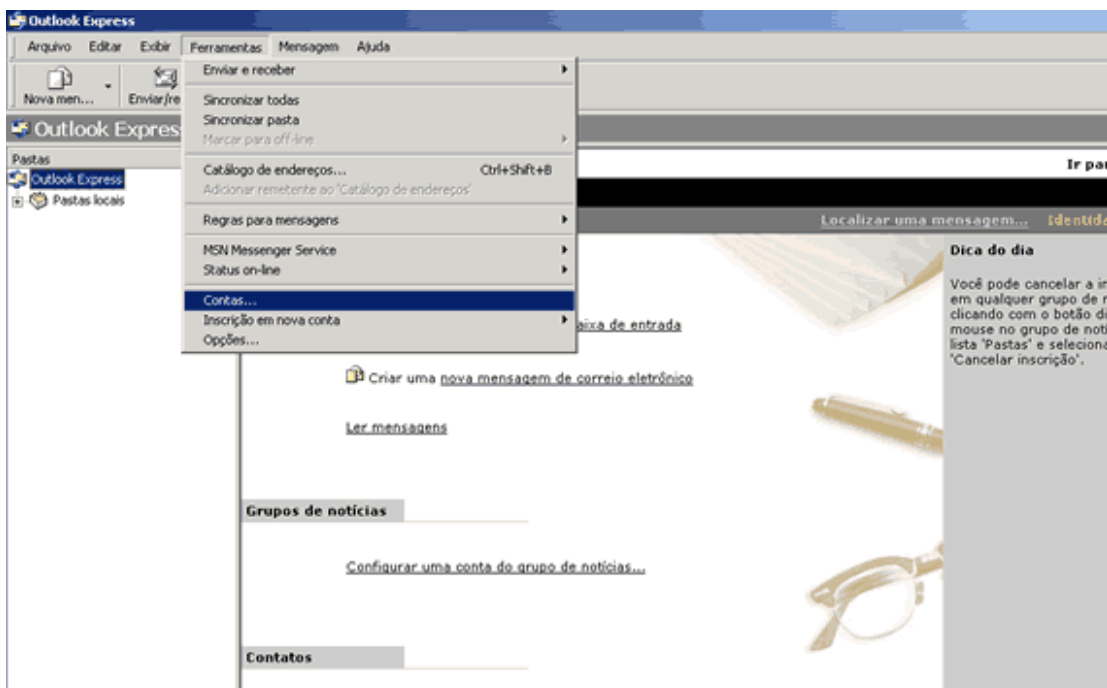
Outlook Express

Arquivo Editar Exibir Ferramentas Mensagem Ajuda

Nova men... Enviar/re

Outlook Expres

Pastas
Outlook Express
Pastas locais

Enviar e receber
Sincronizar todas
Sincronizar pasta
Marcar para off-line
Catálogo de endereços... Ctrl+Shift+B
Adicionar remetente ao 'Catálogo de endereços'
Regras para mensagens
MSN Messenger Service
Status on-line
Contas...
Inscrição em nova conta
Opções...

Ir pa

Localizar uma mensagem... Identid

aixa de entrada

Criar uma nova mensagem de correio eletrônico

Ler mensagens

Grupos de notícias

Configurar uma conta do grupo de notícias...

Contatos

Dica do dia

Você pode cancelar a in em qualquer grupo de n clicando com o botão d mouse no grupo de noti lista 'Pastas' e seleciona 'Cancelar inscrição'.